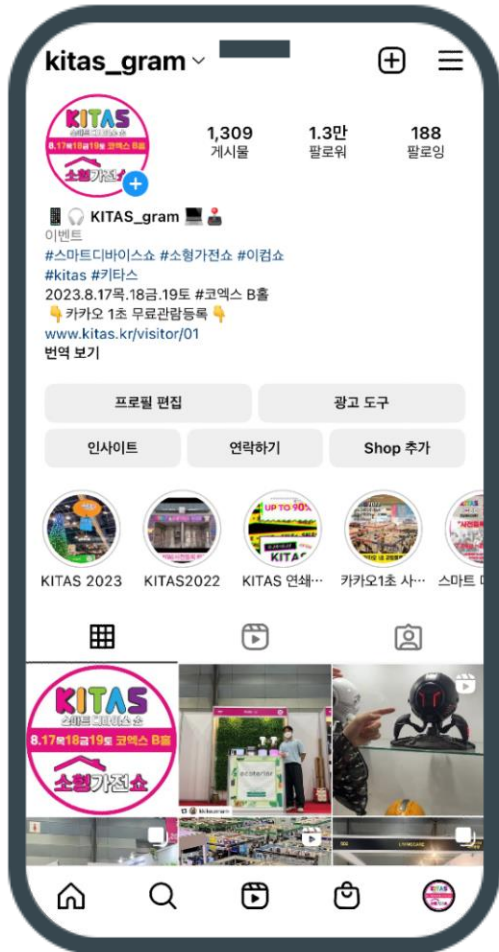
kitas_gram

KITAS
스마트디바이스쇼
8.17목18금19토 코엑스 B홀
소형가전쇼

1,309
게시물

1.3만
팔로워

188
팔로잉

📱🎧 KITAS_gram 💻🕹️
이벤트
#스마트디바이스쇼 #소형가전쇼 #이컵쇼 #kitas #키타스
2023.8.17목.18금.19토 #코엑스 B홀
👇 카카오 1초 무료관람등록 👇
www.kitas.kr/visitor/01
번역 보기

프로필 편집
광고 도구
인사이트
연락하기
Shop 추가

UP TO 90%
KITAS
KITAS 2023
KITAS2022
KITAS 연쇄…
카카오1초 사…
스마트 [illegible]

KITAS
스마트디바이스쇼
8.17목18금19토 코엑스 B홀
소형가전쇼